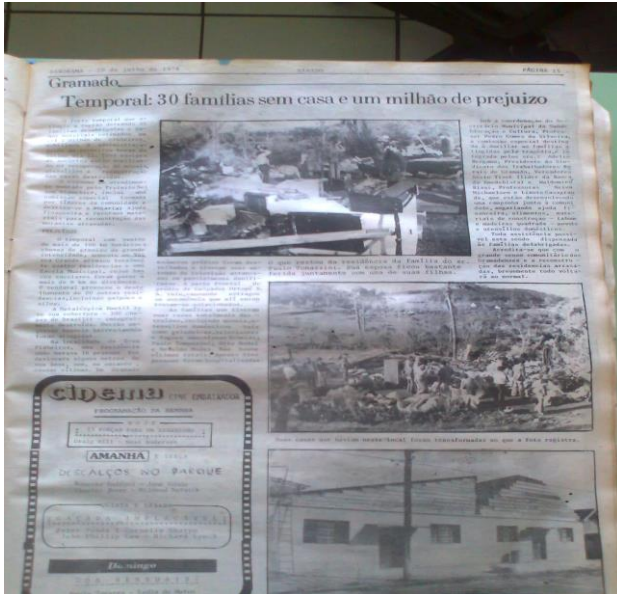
Gramado

Temporal: 30 famílias sem casa e um milhão de prejuízo

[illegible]

Cinema

PROGRAMAÇÃO DA SEMANA

AMANHÃ

DESCALÇOS NO PARQUE

Domingo

Duas casas sem nada ficaram transformadas no que a foto registra.